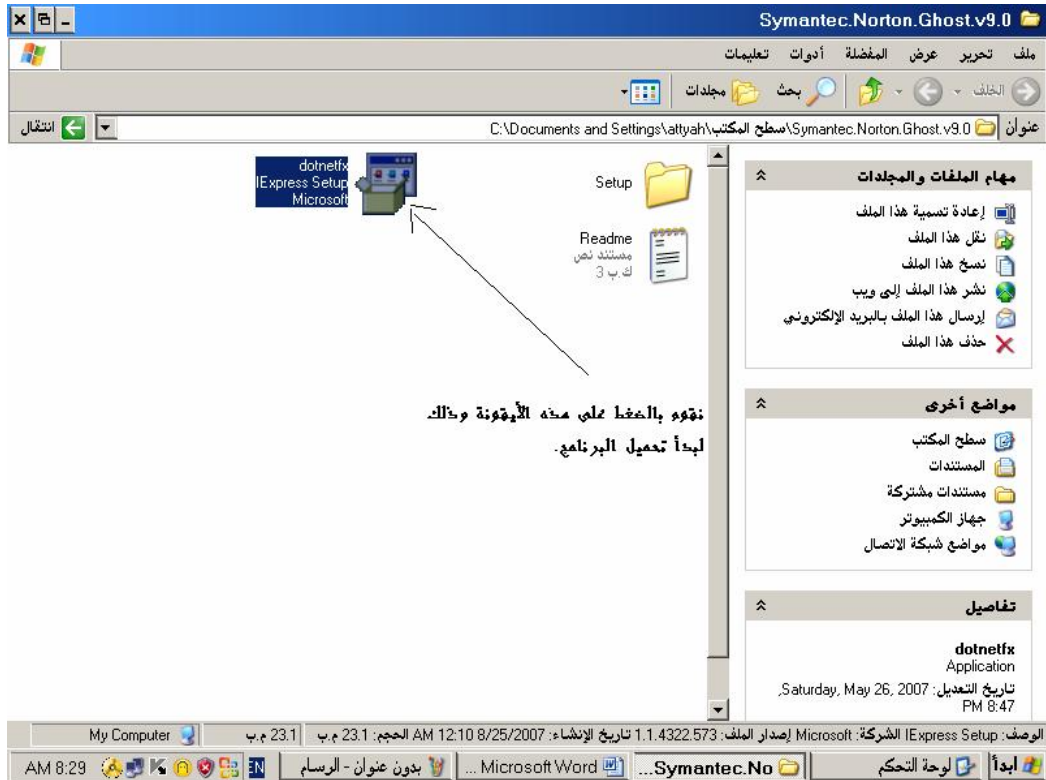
Symantec.Norton.Ghost.v9.0

ملف تحرير عرض المفضلة أدوات تعليمات

الخلف بحث مجلدات

عنوان C:\Documents and Settings\attyah\سطح المكتب\Symantec.Norton.Ghost.v9.0 انتقال

مهام الملفات والمجلدات
إعادة تسمية هذا الملف
نقل هذا الملف
نسخ هذا الملف
نشر هذا الملف إلى ويب
إرسال هذا الملف بالبريد الإلكتروني
حذف هذا الملف

مواضع أخرى
سطح المكتب
المستندات
مستندات مشتركة
جهاز الكمبيوتر
مواضع شبكة الاتصال

تفاصيل
dotnetfx
Application
تاريخ التعديل: Saturday, May 26, 2007, PM 8:47

Setup

Readme
مستند نص
ك.ب 3

dotnetfx
IExpress Setup
Microsoft

نقوم بالضغط على هذه الأيقونة وذلك لبدأ تحميل البرنامج.

الوصف: IExpress Setup الشركة: Microsoft إصدار الملف: 1.1.4322.573 تاريخ الإنشاء: 8/25/2007 12:10 AM الحجم: 23.1 م.ب | 23.1 م.ب | My Computer

ابدأ | لوحة التحكم | Symantec.No... | Microsoft Word ... | بدون عنوان - الرسام | EN AM 8:29